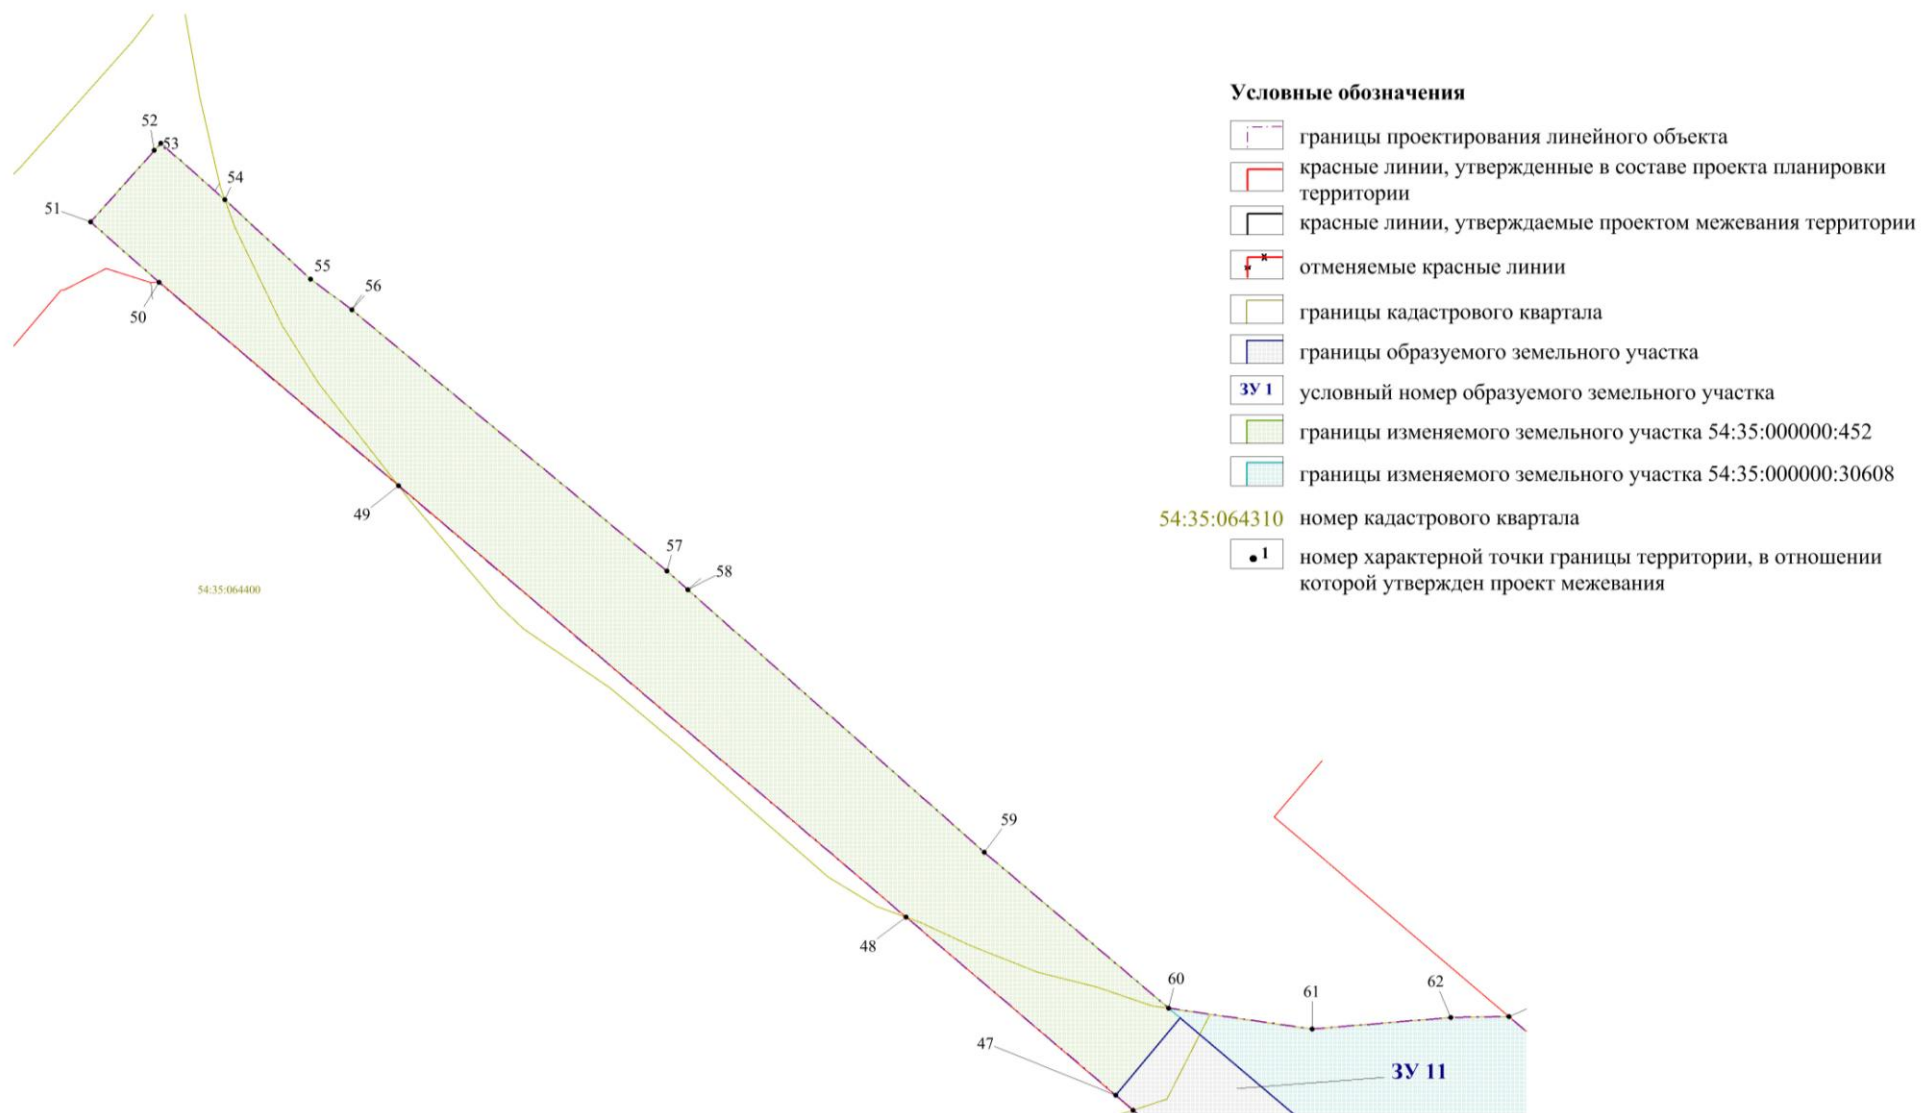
52
53
54
51
55
56
50
49
54:35:064400
57
58
59
48
60
61
62
47
ЗУ 11

Условные обозначения

границы проектирования линейного объекта

красные линии, утвержденные в составе проекта планировки территории

красные линии, утверждаемые проектом межевания территории

отменяемые красные линии

границы кадастрового квартала

границы образуемого земельного участка

ЗУ 1 условный номер образуемого земельного участка

границы изменяемого земельного участка 54:35:000000:452

границы изменяемого земельного участка 54:35:000000:30608

54:35:064310 номер кадастрового квартала

1 номер характерной точки границы территории, в отношении которой утвержден проект межевания